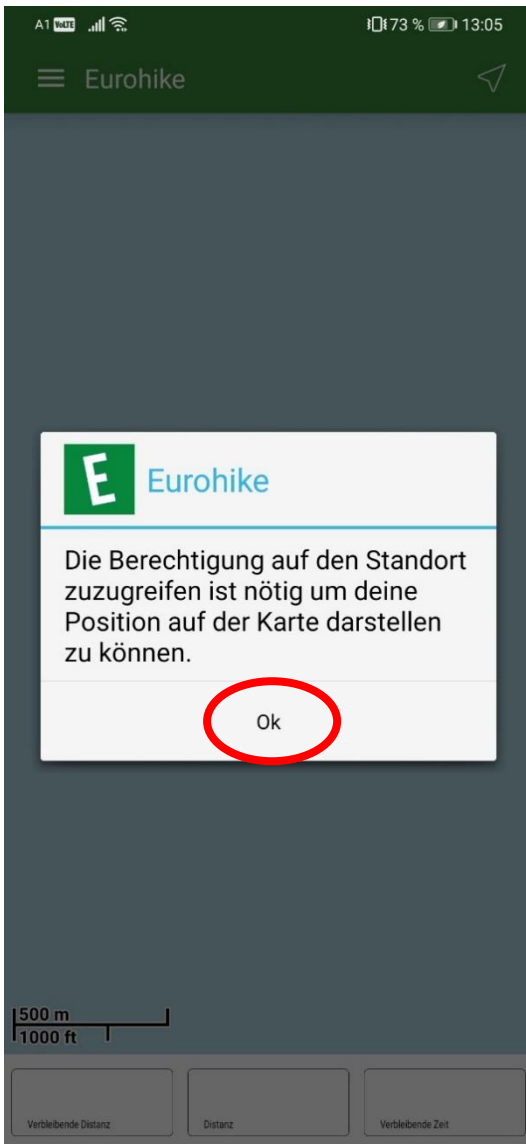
A1 VoLTE 73 % 13:05

Eurohike

E Eurohike

Die Berechtigung auf den Standort zuzugreifen ist nötig um deine Position auf der Karte darstellen zu können.

Ok

500 m
1000 ft

Verbleibende Distanz

Distanz

Verbleibende Zeit